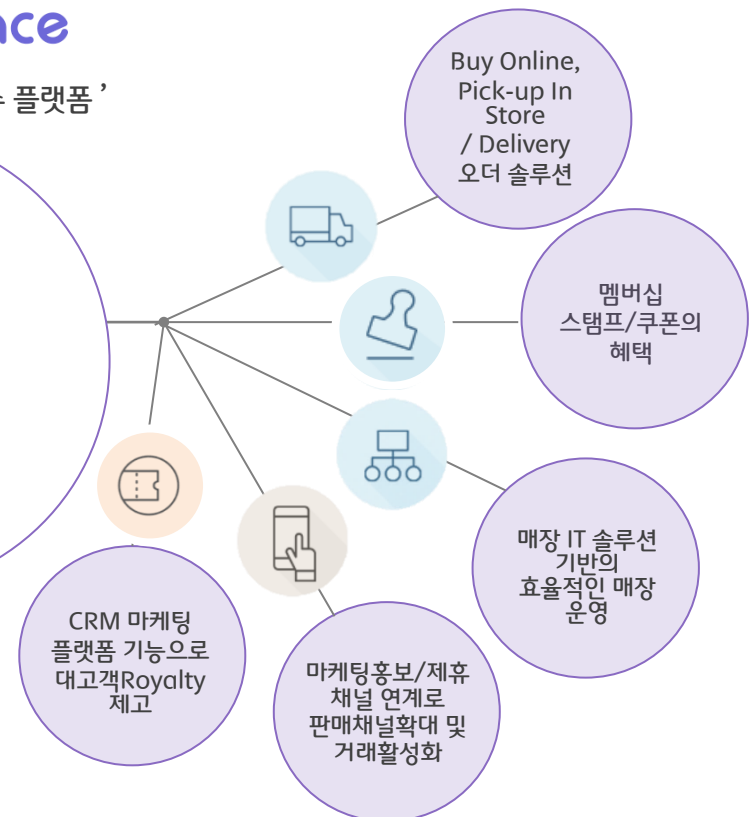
ace

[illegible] 플랫폼 '

Buy Online, Pick-up In Store / Delivery 오더 솔루션

멤버십 스탬프/쿠폰의 혜택

매장 IT 솔루션 기반의 효율적인 매장 운영

마케팅홍보/제휴 채널 연계로 판매채널확대 및 거래활성화

CRM 마케팅 플랫폼 기능으로 대고객Royalty 제고